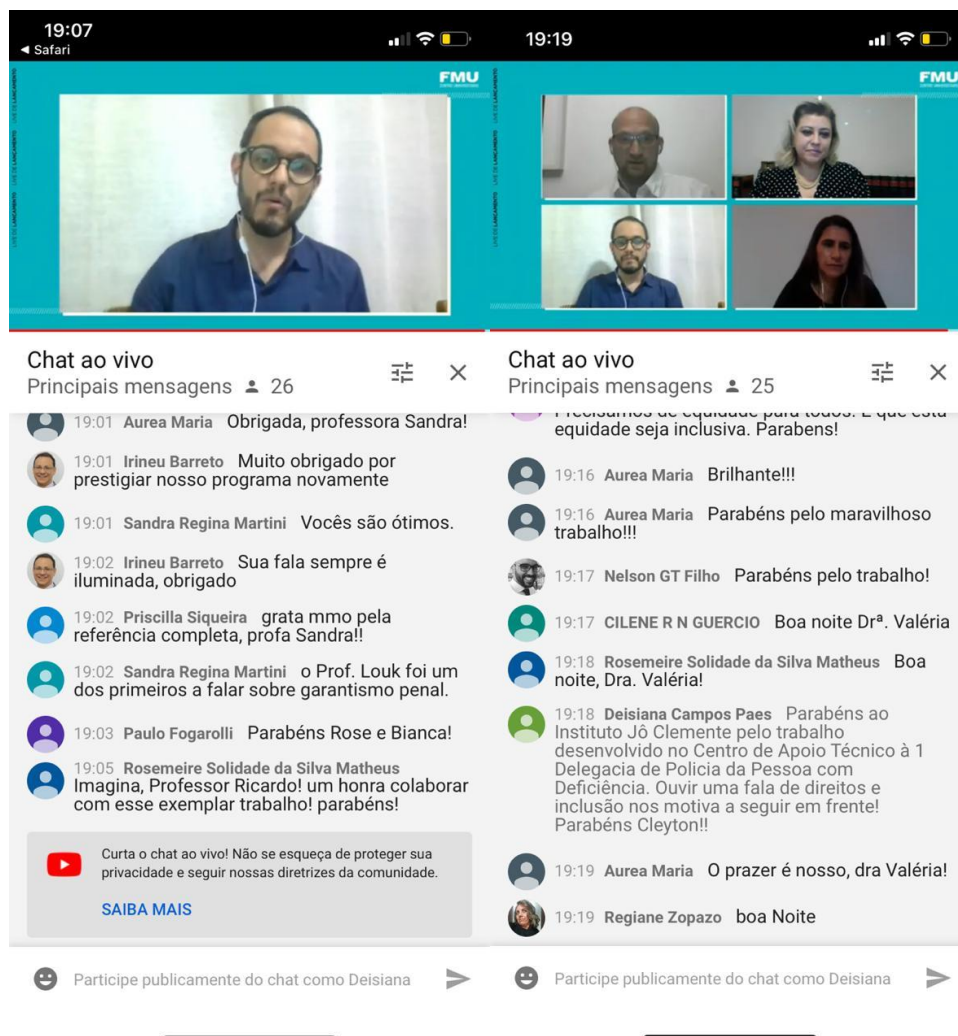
19:07
◂ Safari

FMU

Chat ao vivo
Principais mensagens 26

19:01 Aurea Maria Obrigada, professora Sandra!

19:01 Irineu Barreto Muito obrigado por prestigiar nosso programa novamente

19:01 Sandra Regina Martini Vocês são ótimos.

19:02 Irineu Barreto Sua fala sempre é iluminada, obrigado

19:02 Priscilla Siqueira grata mmo pela referência completa, profa Sandra!!

19:02 Sandra Regina Martini o Prof. Louk foi um dos primeiros a falar sobre garantismo penal.

19:03 Paulo Fogarolli Parabéns Rose e Bianca!

19:05 Rosemeire Solidade da Silva Matheus Imagina, Professor Ricardo! um honra colaborar com esse exemplar trabalho! parabéns!

Curta o chat ao vivo! Não se esqueça de proteger sua privacidade e seguir nossas diretrizes da comunidade.

SAIBA MAIS

Participe publicamente do chat como Deisiana

19:19

FMU

Chat ao vivo
Principais mensagens 25

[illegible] equidade seja inclusiva. Parabens!

19:16 Aurea Maria Brilhante!!!

19:16 Aurea Maria Parabéns pelo maravilhoso trabalho!!!

19:17 Nelson GT Filho Parabéns pelo trabalho!

19:17 CILENE R N GUERCIO Boa noite Drª. Valéria

19:18 Rosemeire Solidade da Silva Matheus Boa noite, Dra. Valéria!

19:18 Deisiana Campos Paes Parabéns ao Instituto Jô Clemente pelo trabalho desenvolvido no Centro de Apoio Técnico à 1 Delegacia de Policia da Pessoa com Deficiência. Ouvir uma fala de direitos e inclusão nos motiva a seguir em frente! Parabéns Cleyton!!

19:19 Aurea Maria O prazer é nosso, dra Valéria!

19:19 Regiane Zopazo boa Noite

Participe publicamente do chat como Deisiana